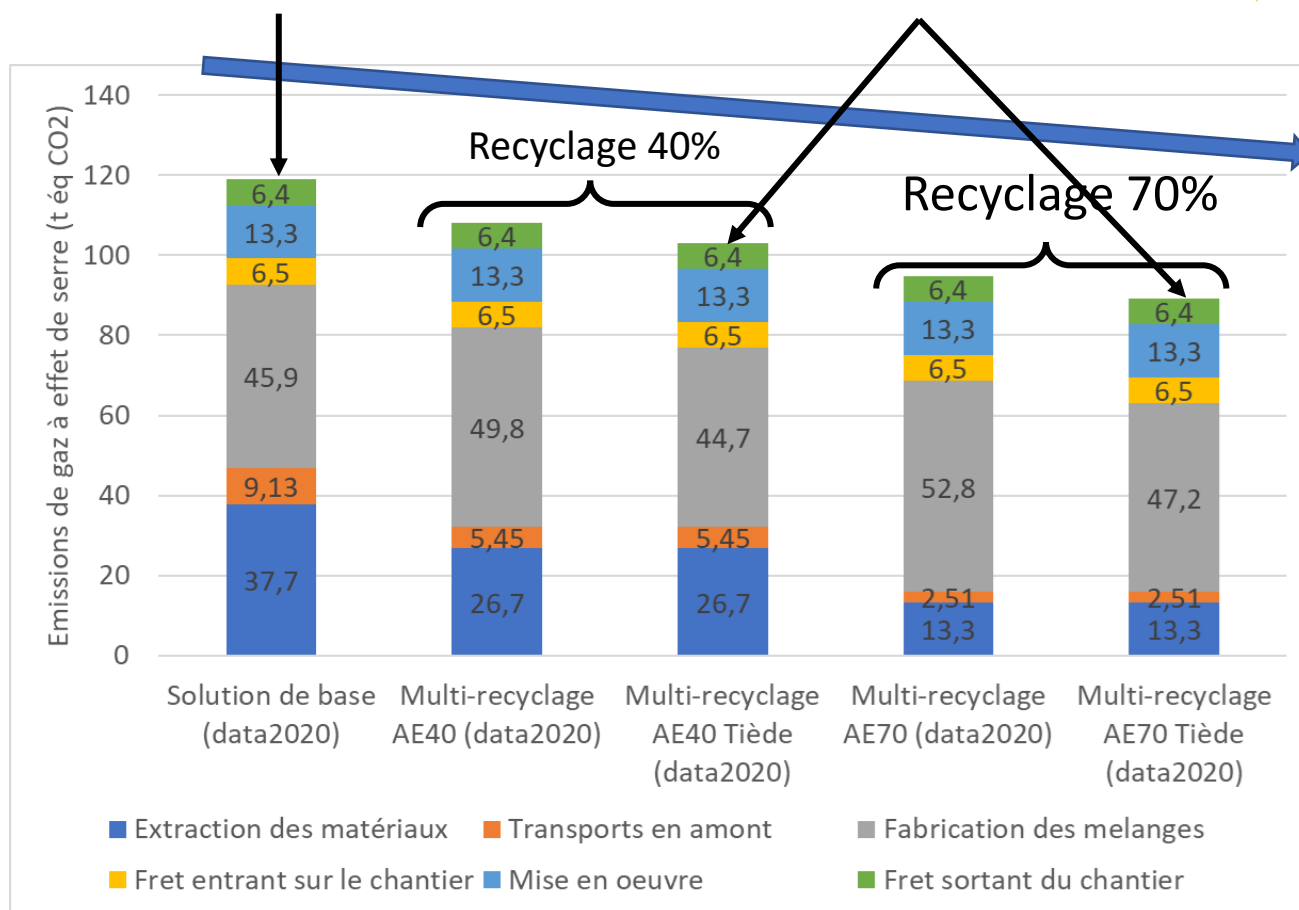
Recyclage 40%

Recyclage 70%

Emissions de gaz à effet de serre (t éq CO2)

140
120
100
80
60
40
20
0

6,4
13,3
6,5
45,9
9,13
37,7

6,4
13,3
6,5
49,8
5,45
26,7

6,4
13,3
6,5
44,7
5,45
26,7

6,4
13,3
6,5
52,8
2,51
13,3

6,4
13,3
6,5
47,2
2,51
13,3

Solution de base (data2020)
Multi-recyclage AE40 (data2020)
Multi-recyclage AE40 Tiède (data2020)
Multi-recyclage AE70 (data2020)
Multi-recyclage AE70 Tiède (data2020)

Extraction des matériaux
Transports en amont
Fabrication des melanges
Fret entrant sur le chantier
Mise en oeuvre
Fret sortant du chantier